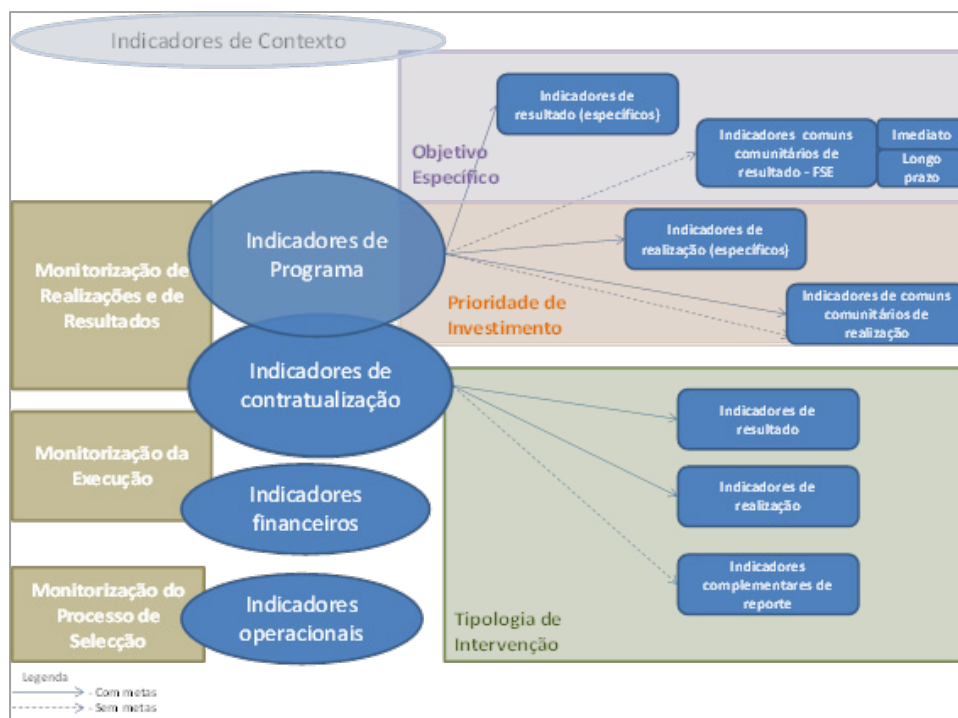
Indicadores de Contexto

Objetivo Específico

Indicadores de resultado (específicos)

Indicadores comuns comunitários de resultado - FSE

Imediato

Longo prazo

Monitorização de Realizações e de Resultados

Indicadores de Programa

Indicadores de realização (específicos)

Prioridade de Investimento

Indicadores de comuns comunitários de realização

Indicadores de contratualização

Indicadores de resultado

Monitorização da Execução

Indicadores financeiros

Indicadores de realização

Indicadores complementares de reporte

Monitorização do Processo de Selecção

Indicadores operacionais

Tipologia de Intervenção

Legenda
- Com metas
- Sem metas